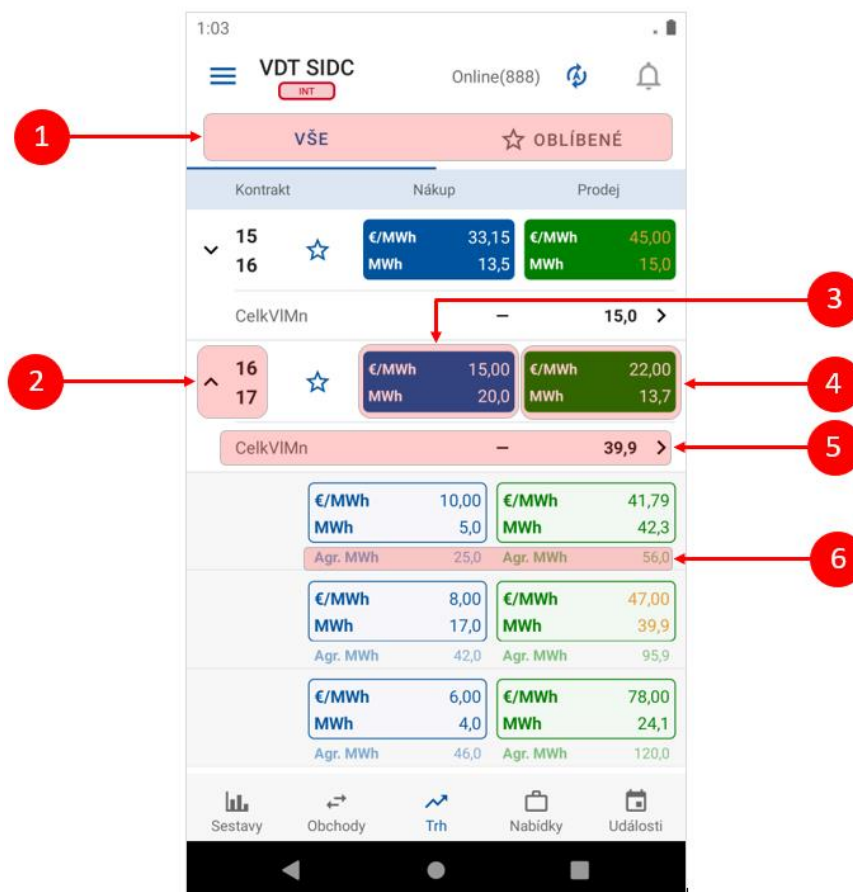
1:03

VDT SIDC
INT
Online(888)

1
VŠE
OBLÍBENÉ

Kontrakt
Nákup
Prodej

15
16
€/MWh 33,15
MWh 13,5
€/MWh 45,00
MWh 15,0

CelkVlMn
–
15,0

3

2
16
17
€/MWh 15,00
MWh 20,0
€/MWh 22,00
MWh 13,7
4

CelkVlMn
–
39,9
5

€/MWh 10,00
MWh 5,0
€/MWh 41,79
MWh 42,3
Agr. MWh 25,0
Agr. MWh 56,0
6

€/MWh 8,00
MWh 17,0
€/MWh 47,00
MWh 39,9
Agr. MWh 42,0
Agr. MWh 95,9

€/MWh 6,00
MWh 4,0
€/MWh 78,00
MWh 24,1
Agr. MWh 46,0
Agr. MWh 120,0

Sestavy
Obchody
Trh
Nabídky
Události